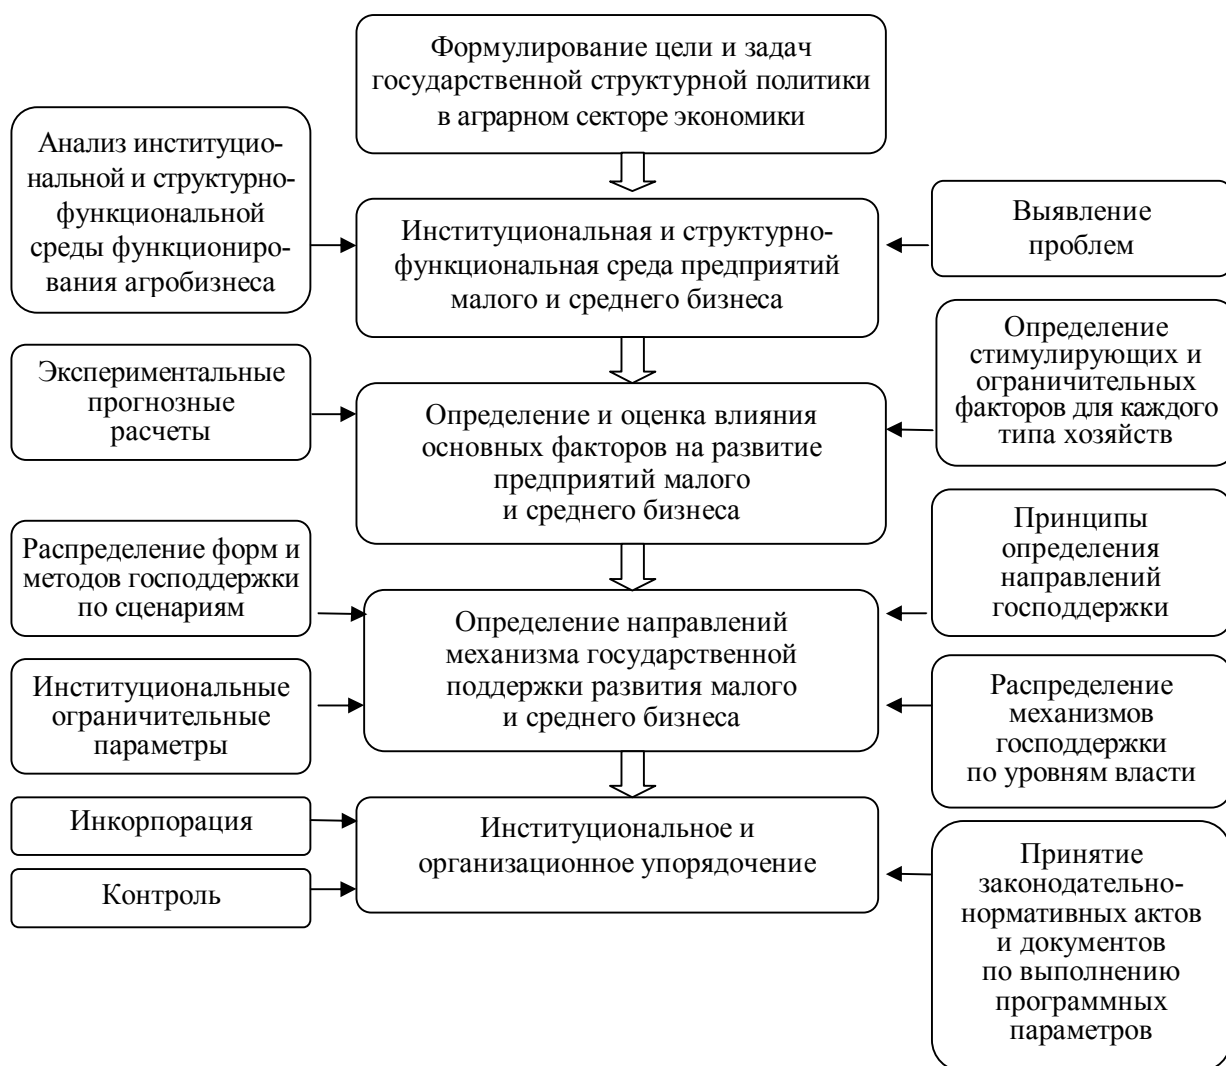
Формулирование цели и задач государственной структурной политики в аграрном секторе экономики

Анализ институциональной и структурно-функциональной среды функционирования агробизнеса

Институциональная и структурно-функциональная среда предприятий малого и среднего бизнеса

Выявление проблем

Экспериментальные прогнозные расчеты

Определение и оценка влияния основных факторов на развитие предприятий малого и среднего бизнеса

Определение стимулирующих и ограничительных факторов для каждого типа хозяйств

Распределение форм и методов господдержки по сценариям

Принципы определения направлений господдержки

Определение направлений механизма государственной поддержки развития малого и среднего бизнеса

Институциональные ограничительные параметры

Распределение механизмов господдержки по уровням власти

Инкорпорация

Контроль

Институциональное и организационное упорядочение

Принятие законодательно-нормативных актов и документов по выполнению программных параметров